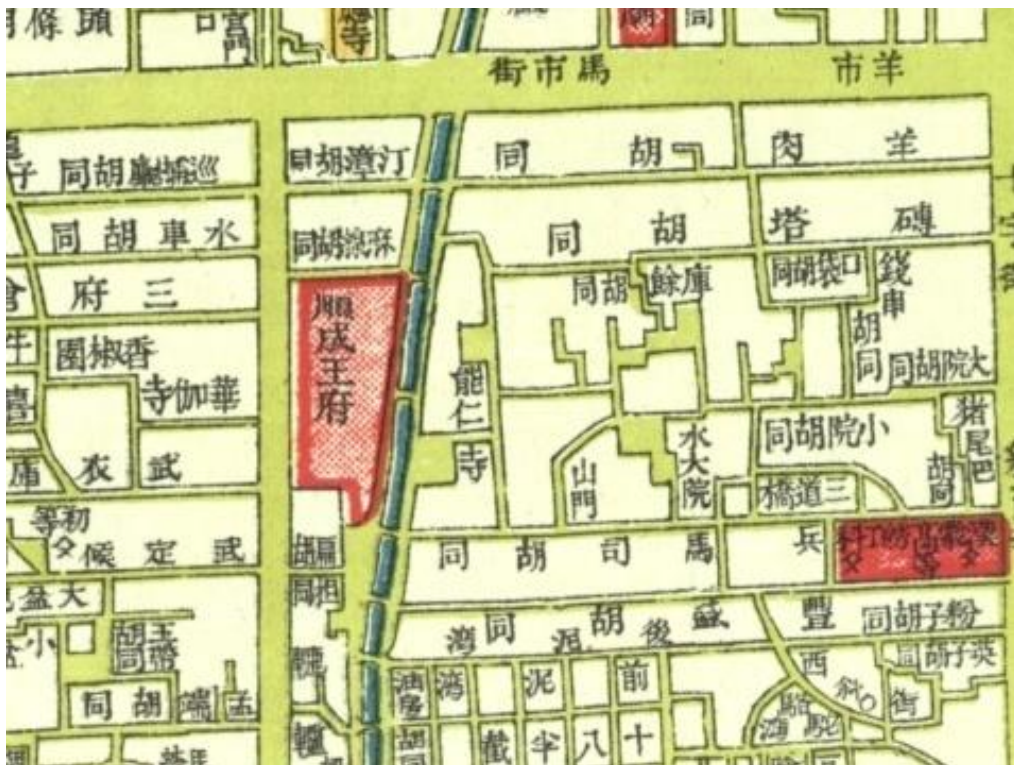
頭條 宮門 寺 馬市街 羊市
巡捕廳胡同 汀漳胡同 胡同 羊肉
水車胡同 菜殿胡同 胡同 磚塔
三府 順成王府 庫餘胡同 口袋胡同 錢串胡同
香椒園 華伽寺 能仁寺 大院胡同
武衣庫 山門 水大院 小院胡同 豬尾巴胡同
初等 武定候 三道橋
馬司胡同 兵 江蘇會館
大盆 豐盛後胡同 粉子胡同
王府帶胡同 泥窪胡同 英子胡同
小 胡同 五 窪 泥 前 西 斜 街
十八半截 駱駝灣